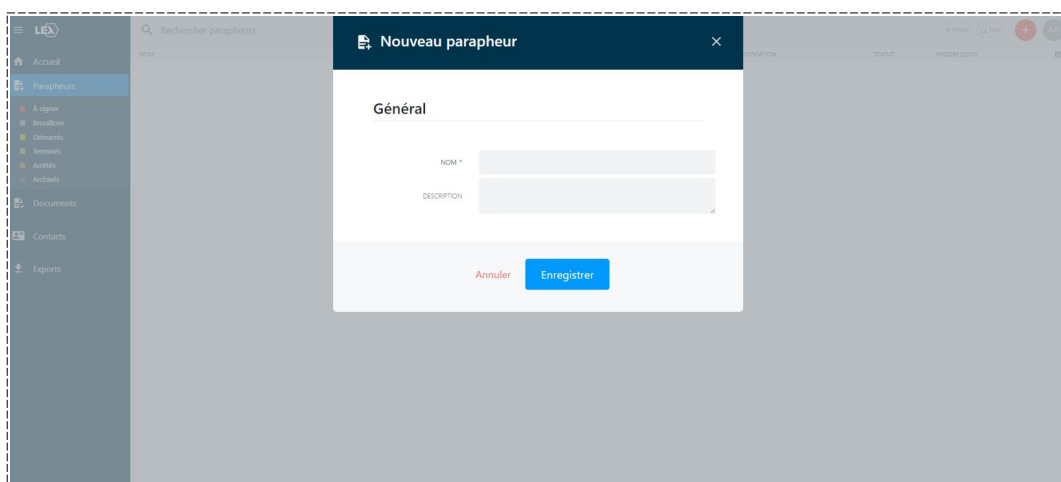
LEX

Rechercher parapheurs

NOM

Accueil

Parapheurs

À signer

Brouillons

Démarrés

Terminés

Arrêtés

Archivés

Documents

Contacts

Exports

Nouveau parapheur

×

Général

NOM *

DESCRIPTION

Annuler

Enregistrer

STATUT

PROGRESSION